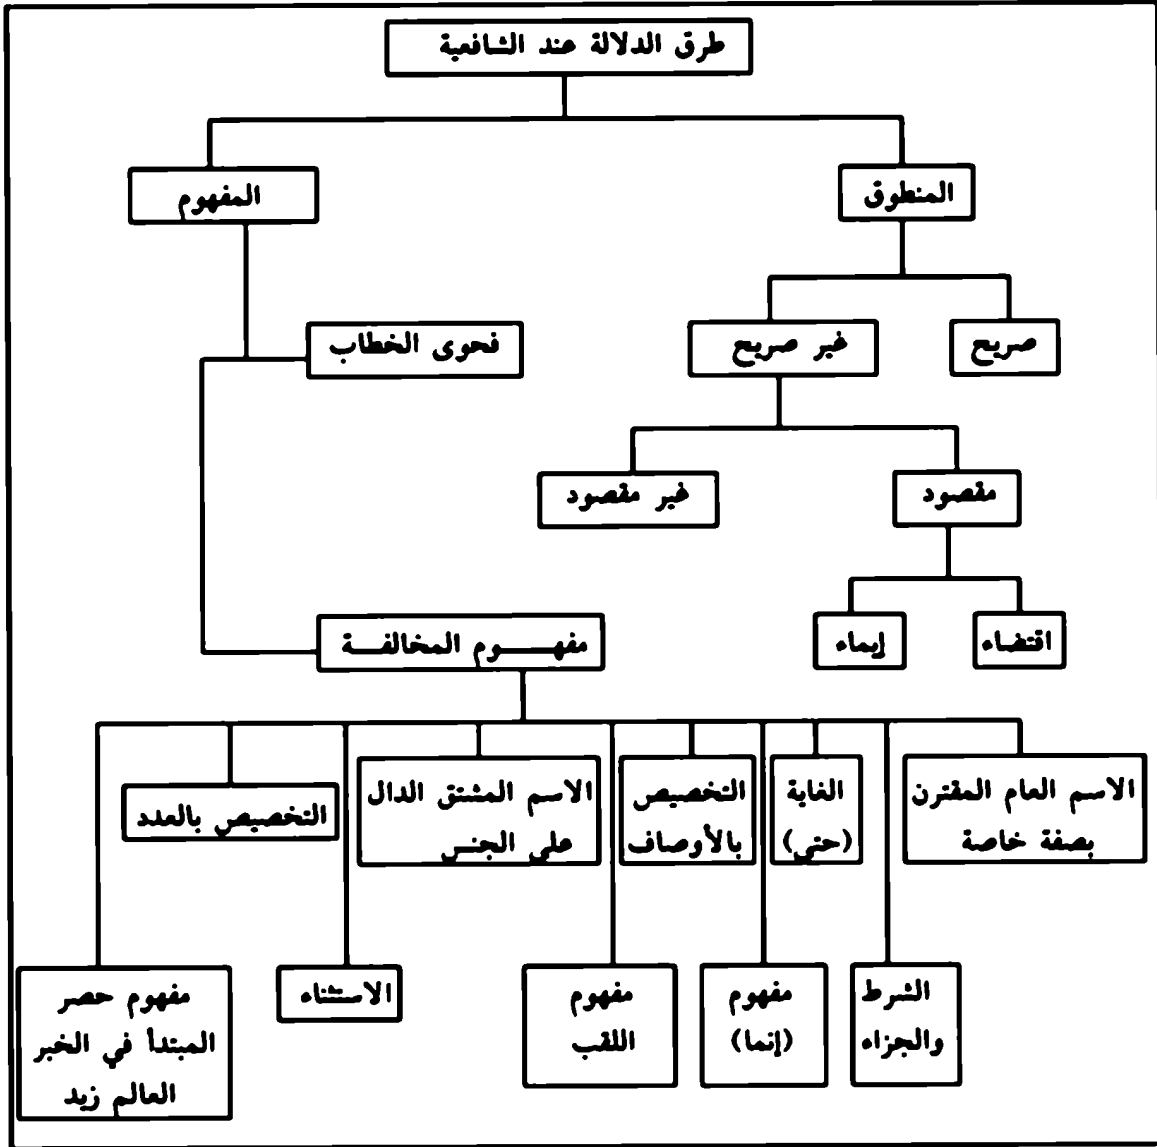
طرق الدلالة عند الشافعية

المنطوق

المفهوم

صريح

غير صريح

فحوى الخطاب

مقصود

غير مقصود

اقتضاء

إيماء

مفهــــوم المخالفــة

الاسم العام المقترن بصفة خاصة

الغاية (حتى)

التخصيص بالأوصاف

الاسم المشتق الدال على الجنس

التخصيص بالعدد

الشرط والجزاء

مفهوم (إنما)

مفهوم اللقب

الاستثناء

مفهوم حصر المبتدأ في الخبر العالم زيد